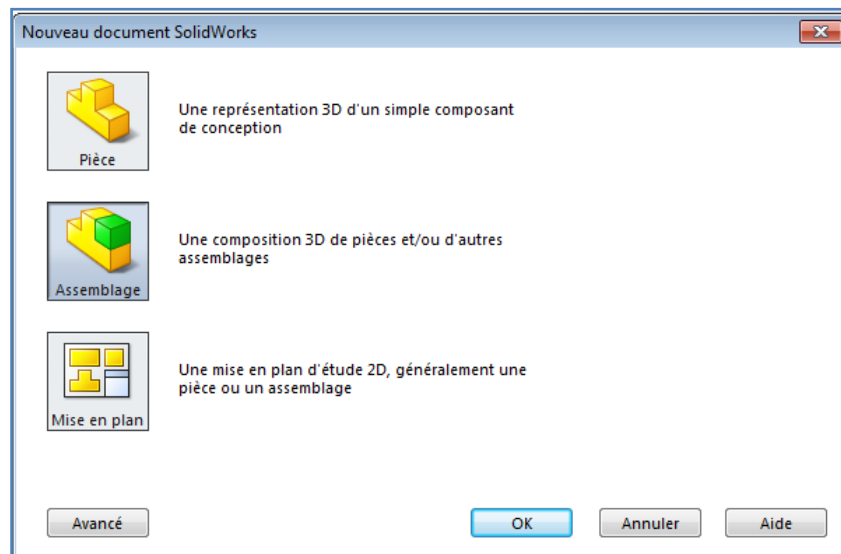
Nouveau document SolidWorks

Pièce

Une représentation 3D d'un simple composant de conception

Assemblage

Une composition 3D de pièces et/ou d'autres assemblages

Mise en plan

Une mise en plan d'étude 2D, généralement une pièce ou un assemblage

Avancé

OK

Annuler

Aide